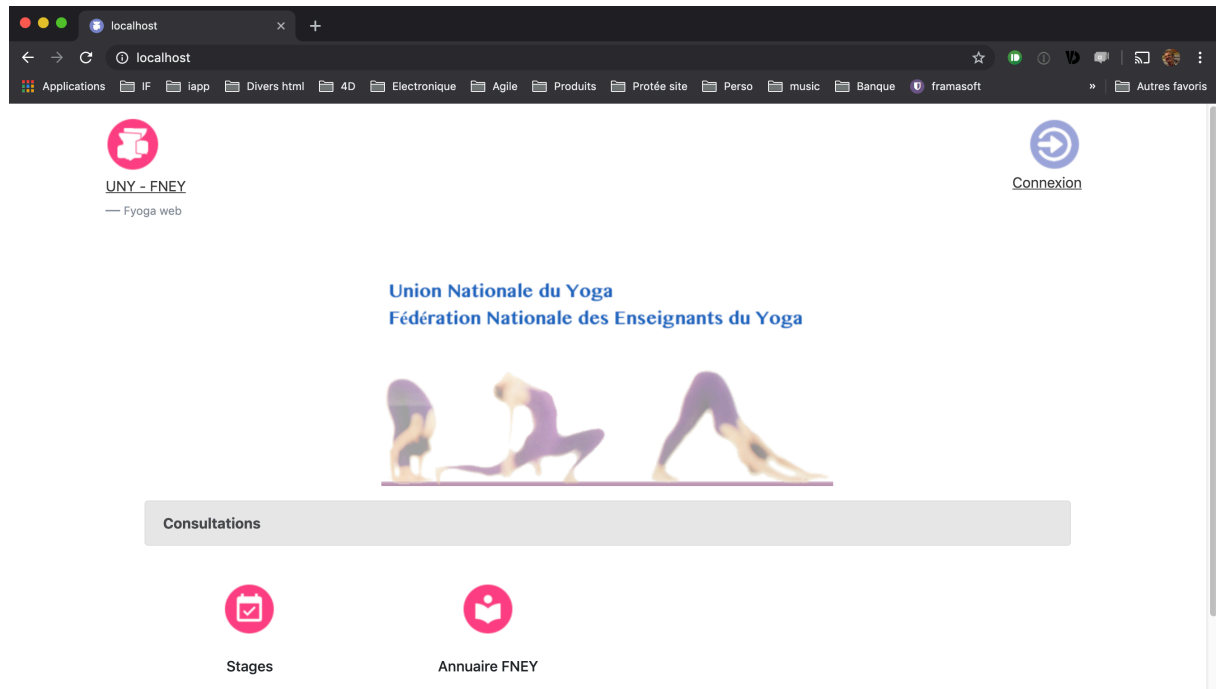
localhost
localhost
Applications IF iapp Divers html 4D Electronique Agile Produits Protée site Perso music Banque framasoft » Autres favoris

UNY - FNEY
— Fyoga web

Connexion

Union Nationale du Yoga
Fédération Nationale des Enseignants du Yoga

Consultations

Stages

Annuaire FNEY